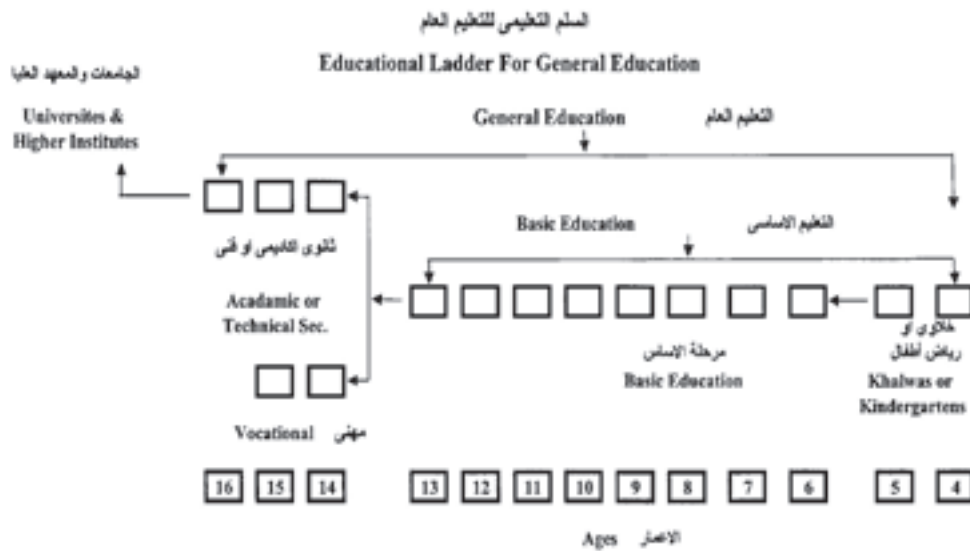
السلم التعليمي للتعليم العام

Educational Ladder For General Education

الجامعات والمعهد العليا

Universites & Higher Institutes

General Education التعليم العام

Basic Education التعليم الاساسي

ثانوي اكاديمي او فني

Acadamic or Technical Sec.

خلاوي او رياض أطفال

مرحلة الاساس

Basic Education

Khalwas or Kindergartens

Vocational مهني

| 16 | 15 | 14 | 13 | 12 | 11 | 10 | 9 | 8 | 7 | 6 | 5 | 4 |
|---|---|---|---|---|---|---|---|---|---|---|---|---|

Ages الاعمار